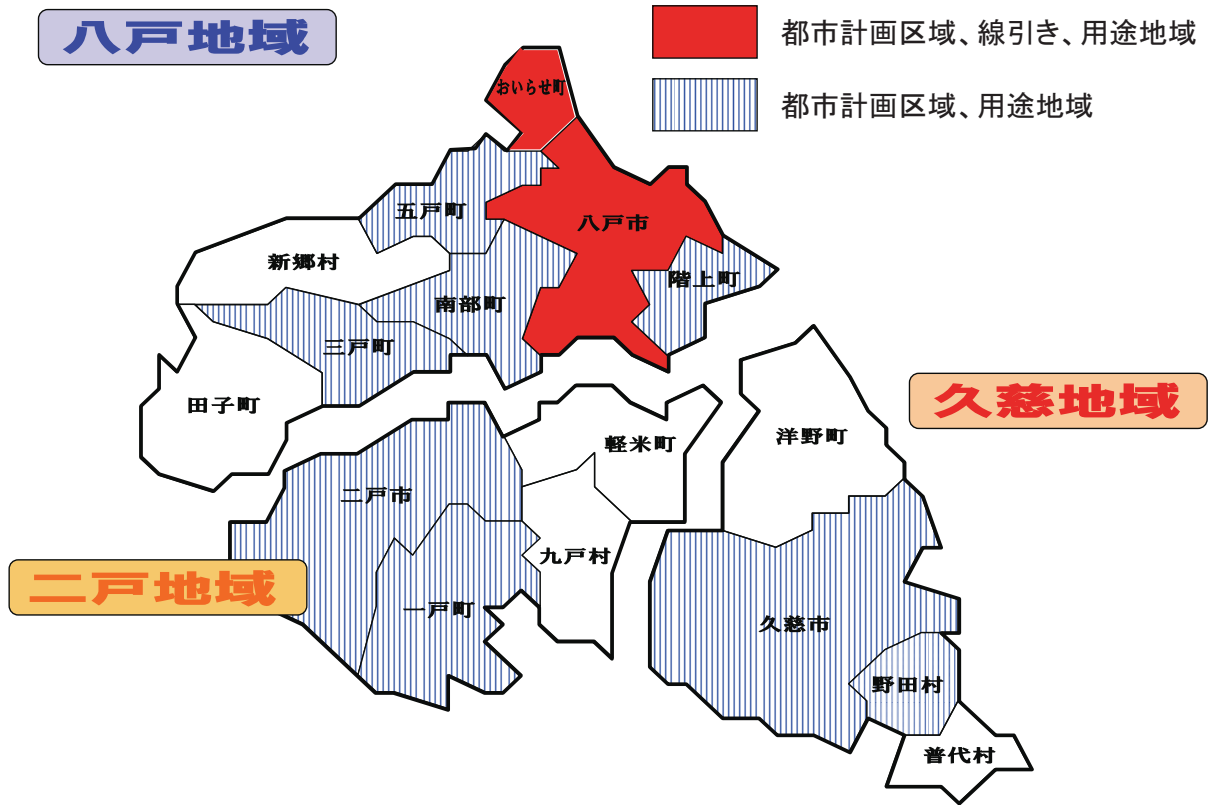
八戸地域

都市計画区域、線引き、用途地域

都市計画区域、用途地域

おいらせ町

五戸町

八戸市

新郷村

南部町

階上町

三戸町

田子町

久慈地域

軽米町

洋野町

二戸市

九戸村

二戸地域

一戸町

久慈市

野田村

普代村